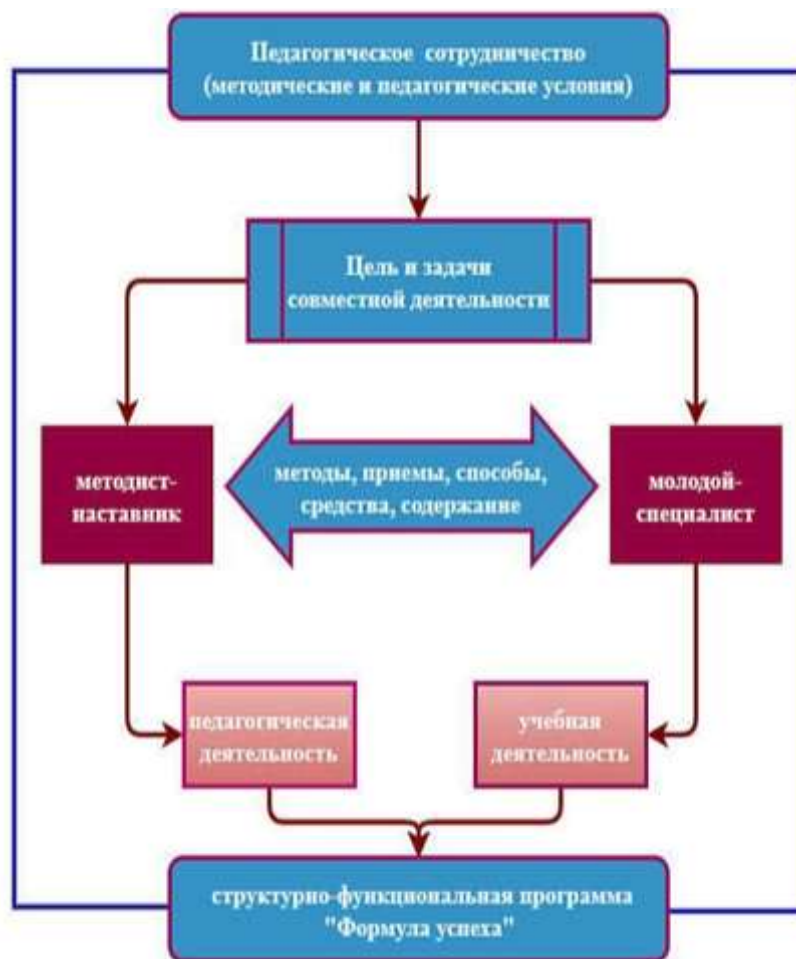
Педагогическое сотрудничество (методические и педагогические условия)

Цель и задачи совместной деятельности

методист-наставник

методы, приемы, способы, средства, содержание

молодой-специалист

педагогическая деятельность

учебная деятельность

структурно-функциональная программа "Формула успеха"